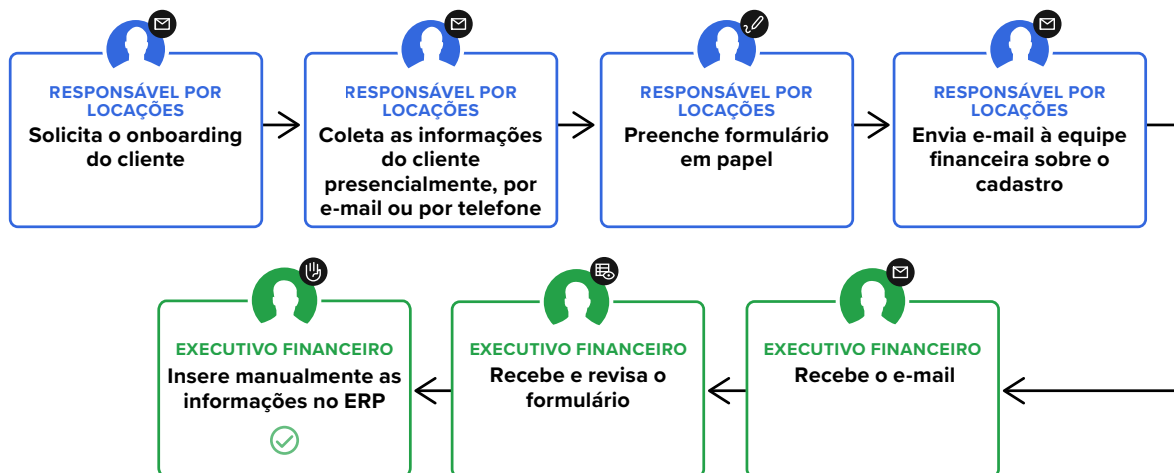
RESPONSÁVEL POR LOCAÇÕES
Solicita o onboarding do cliente

RESPONSÁVEL POR LOCAÇÕES
Coleta as informações do cliente presencialmente, por e-mail ou por telefone

RESPONSÁVEL POR LOCAÇÕES
Preenche formulário em papel

RESPONSÁVEL POR LOCAÇÕES
Envia e-mail à equipe financeira sobre o cadastro

EXECUTIVO FINANCEIRO
Recebe o e-mail

EXECUTIVO FINANCEIRO
Recebe e revisa o formulário

EXECUTIVO FINANCEIRO
Insere manualmente as informações no ERP